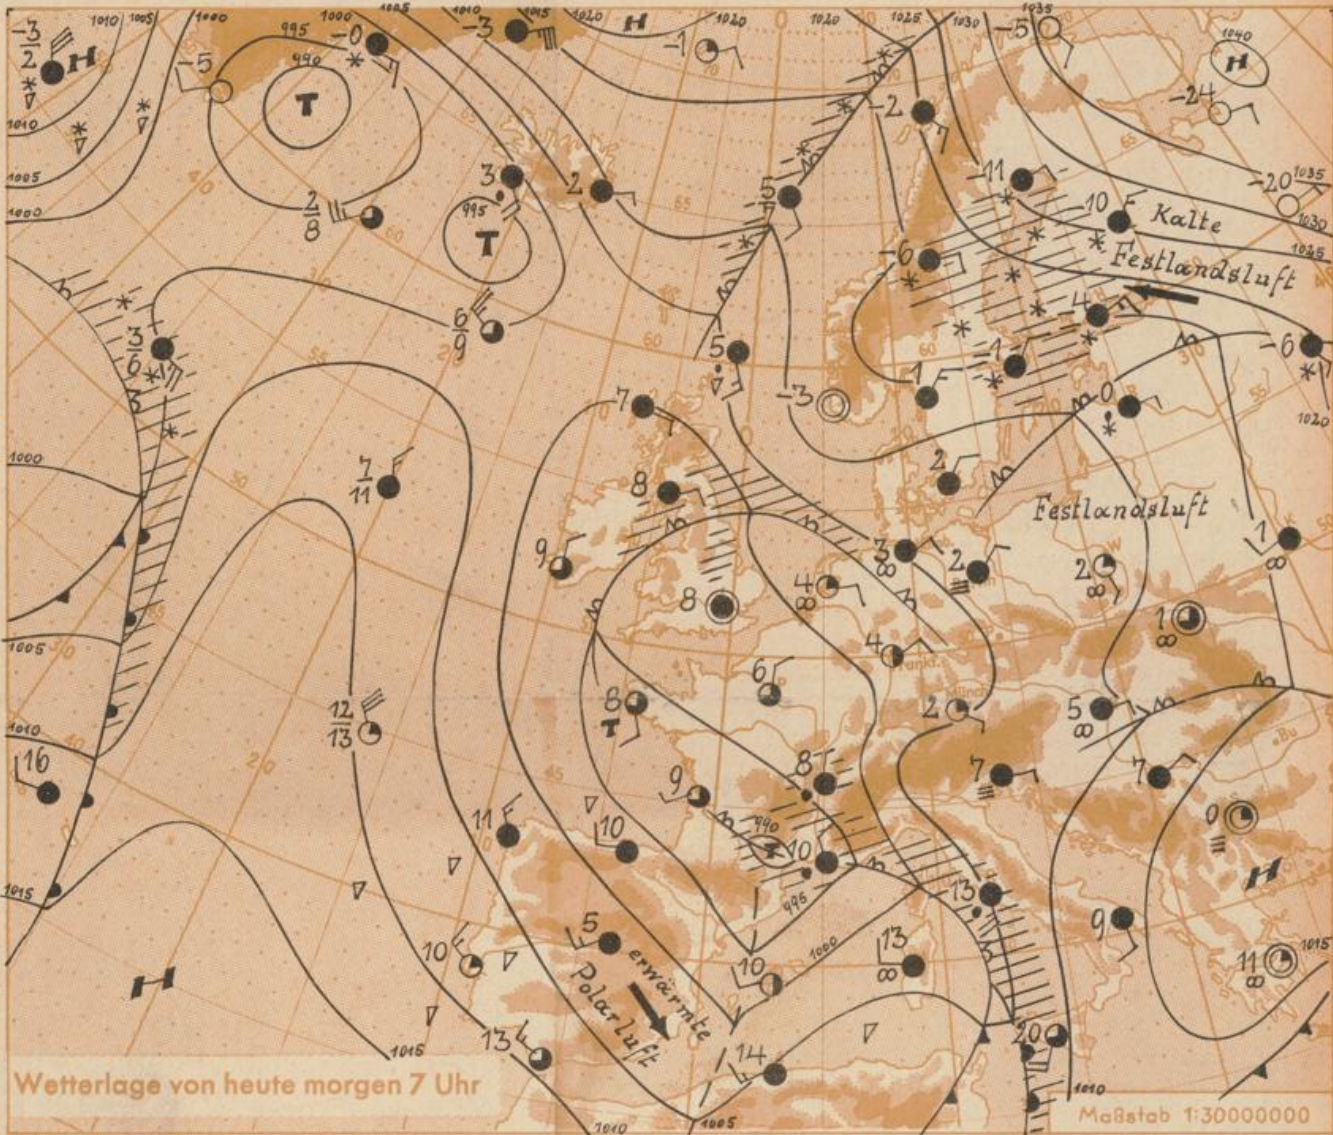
Kalte Festlandsluft

Festlandsluft

erwärmte Polarluft

H
T
T
H
H
H

1010 1005 1000 995 990 1000 1005 1010 1015 1020 1020 1025 1030 1035 1040 1035 1030 1025 1020 1010 1005 1000 1005 1010 1015 1015 1010 1005 1010 1015 990 995 1000 995

$\frac{-3}{2}$ -5 -0 -3 -1 -5 -24 -20 3 2 -5 -2 -11 -10 $\frac{2}{8}$ -6 $\frac{6}{9}$ 4 -6 3 6 5 -3 1 -1 0 7 2 $\frac{7}{11}$ 8 9 8 3 2 2 1 4 4 6 1 8 2 5 12 13 7 7 16 9 8 0 11 10 10 13 9 5 10 10 13 11 13 14 20

Wetterlage von heute morgen 7 Uhr

Maßstab 1:30000000